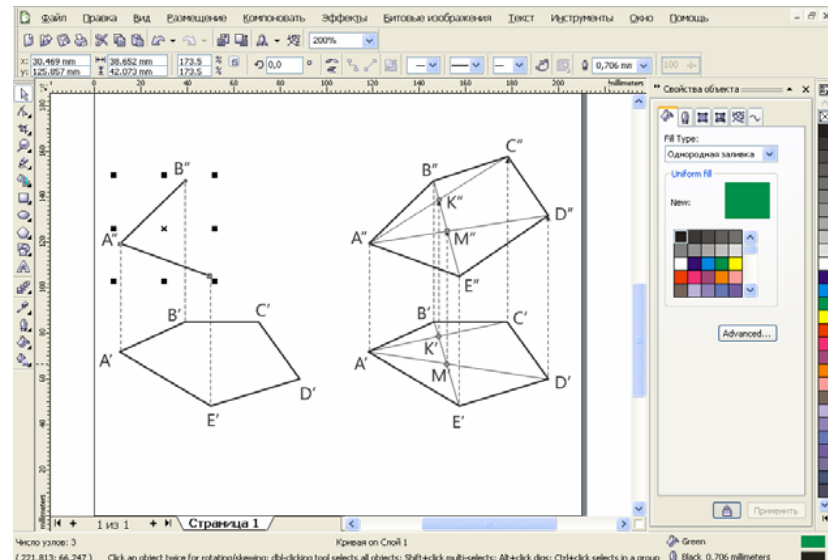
Файл Правка Вид Размещение Компоновать Эффекты Битовые изображения Текст Инструменты Окно Помощь

200%

x: 30,469 mm y: 125,057 mm 38,652 mm 42,073 mm 173,5 173,5 % 0,0 ° 0,706 mm 100

millimeters

Свойства объекта

Fill Type:
Однородная заливка

Uniform fill

New:

Advanced...

Применить

B″ A″ B′ C′ A′ D′ E′

C″ B″ K″ D″ A″ M″ E″ B′ C′ K′ A′ M′ D′ E′

1 из 1 Страница 1

Число узлов: 3 Кривая on Слой 1

( 221,813; 66,247 ) Click an object twice for rotating/skewing; dbl-clicking tool selects all objects; Shift+click multi-selects; Alt+click digs; Ctrl+click selects in a group

Green
Black 0,706 millimeters